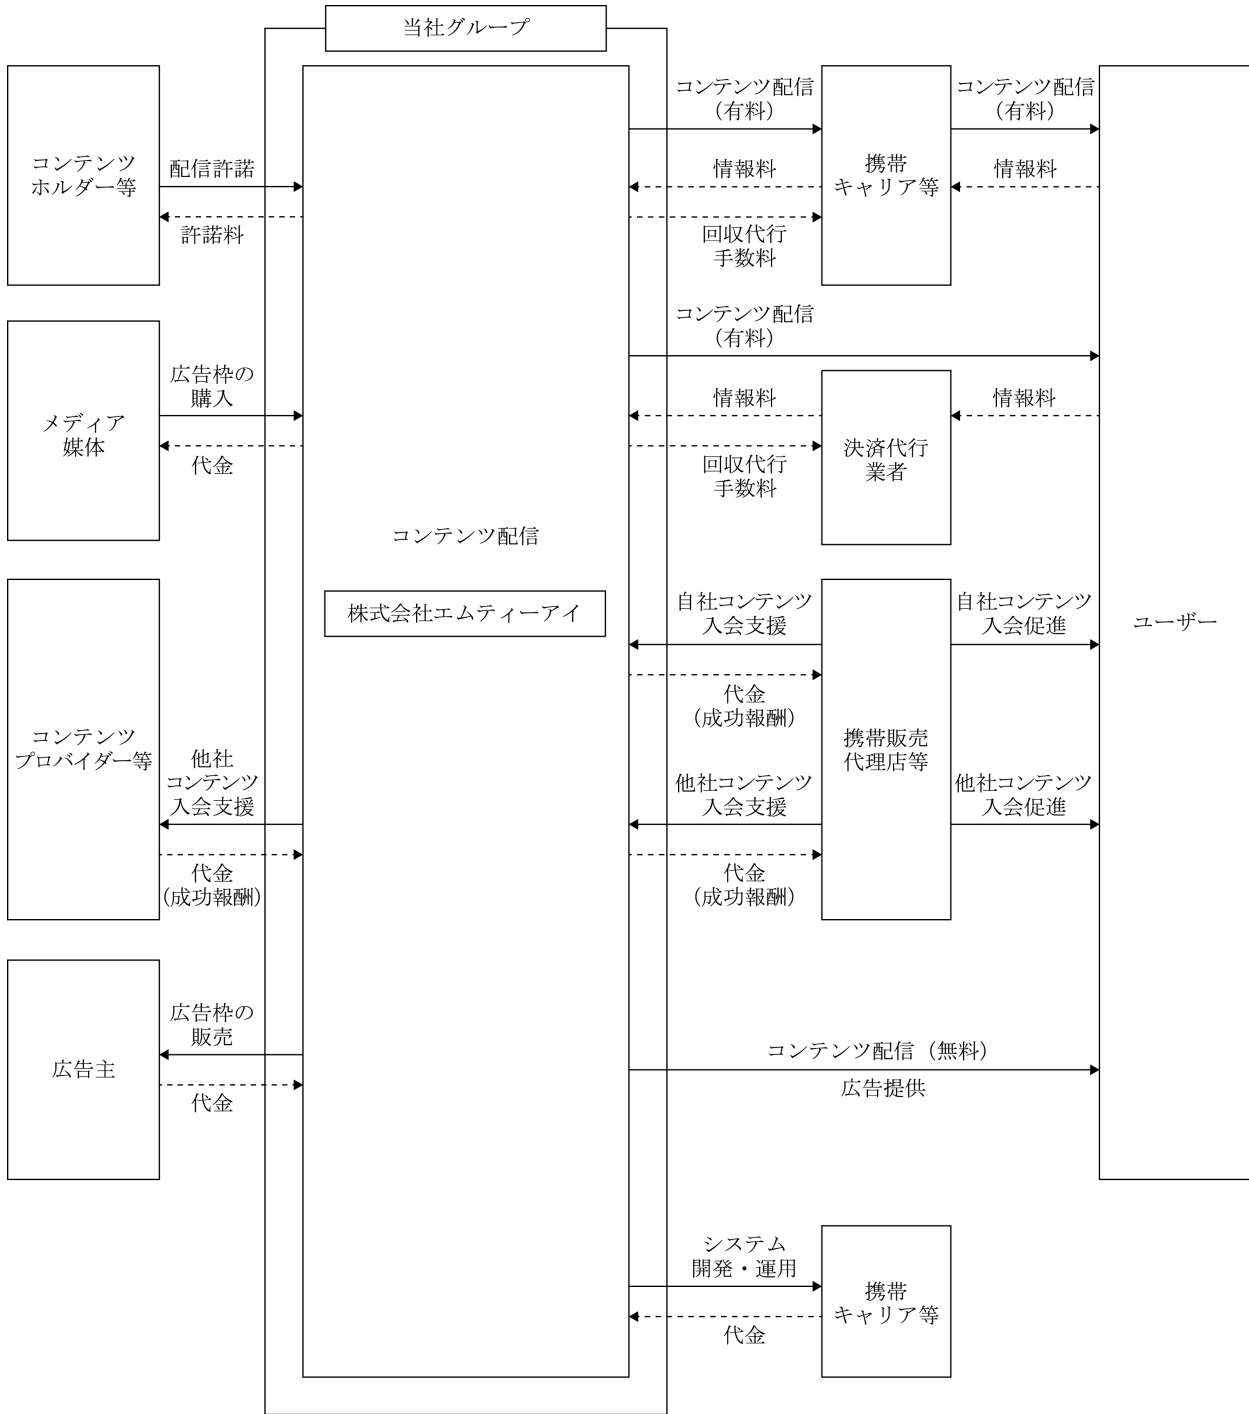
当社グループ

コンテンツホルダー等

配信許諾

許諾料

メディア媒体

広告枠の購入

代金

コンテンツプロバイダー等

他社コンテンツ入会支援

代金（成功報酬）

広告主

広告枠の販売

代金

コンテンツ配信

株式会社エムティーアイ

コンテンツ配信（有料）

情報料

回収代行手数料

携帯キャリア等

コンテンツ配信（有料）

情報料

コンテンツ配信（有料）

情報料

回収代行手数料

決済代行業者

情報料

自社コンテンツ入会支援

代金（成功報酬）

他社コンテンツ入会支援

代金（成功報酬）

携帯販売代理店等

自社コンテンツ入会促進

他社コンテンツ入会促進

ユーザー

コンテンツ配信（無料）

広告提供

システム開発・運用

代金

携帯キャリア等